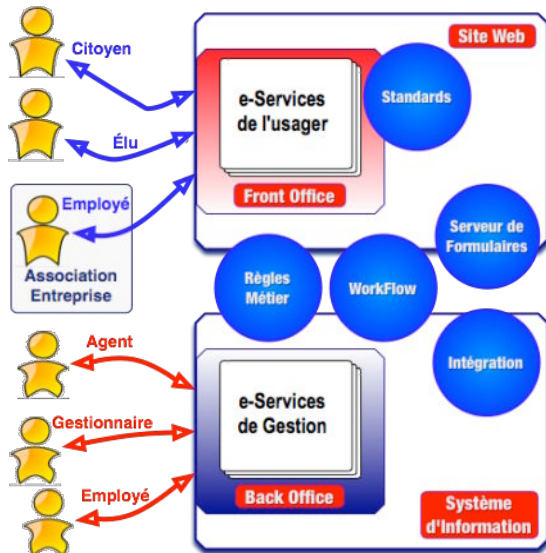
Citoyen

Élu

Employé

Association Entreprise

Site Web

e-Services de l'usager

Front Office

Standards

Serveur de Formulaires

Règles Métier

WorkFlow

Intégration

Agent

Gestionnaire

Employé

e-Services de Gestion

Back Office

Système d'Information